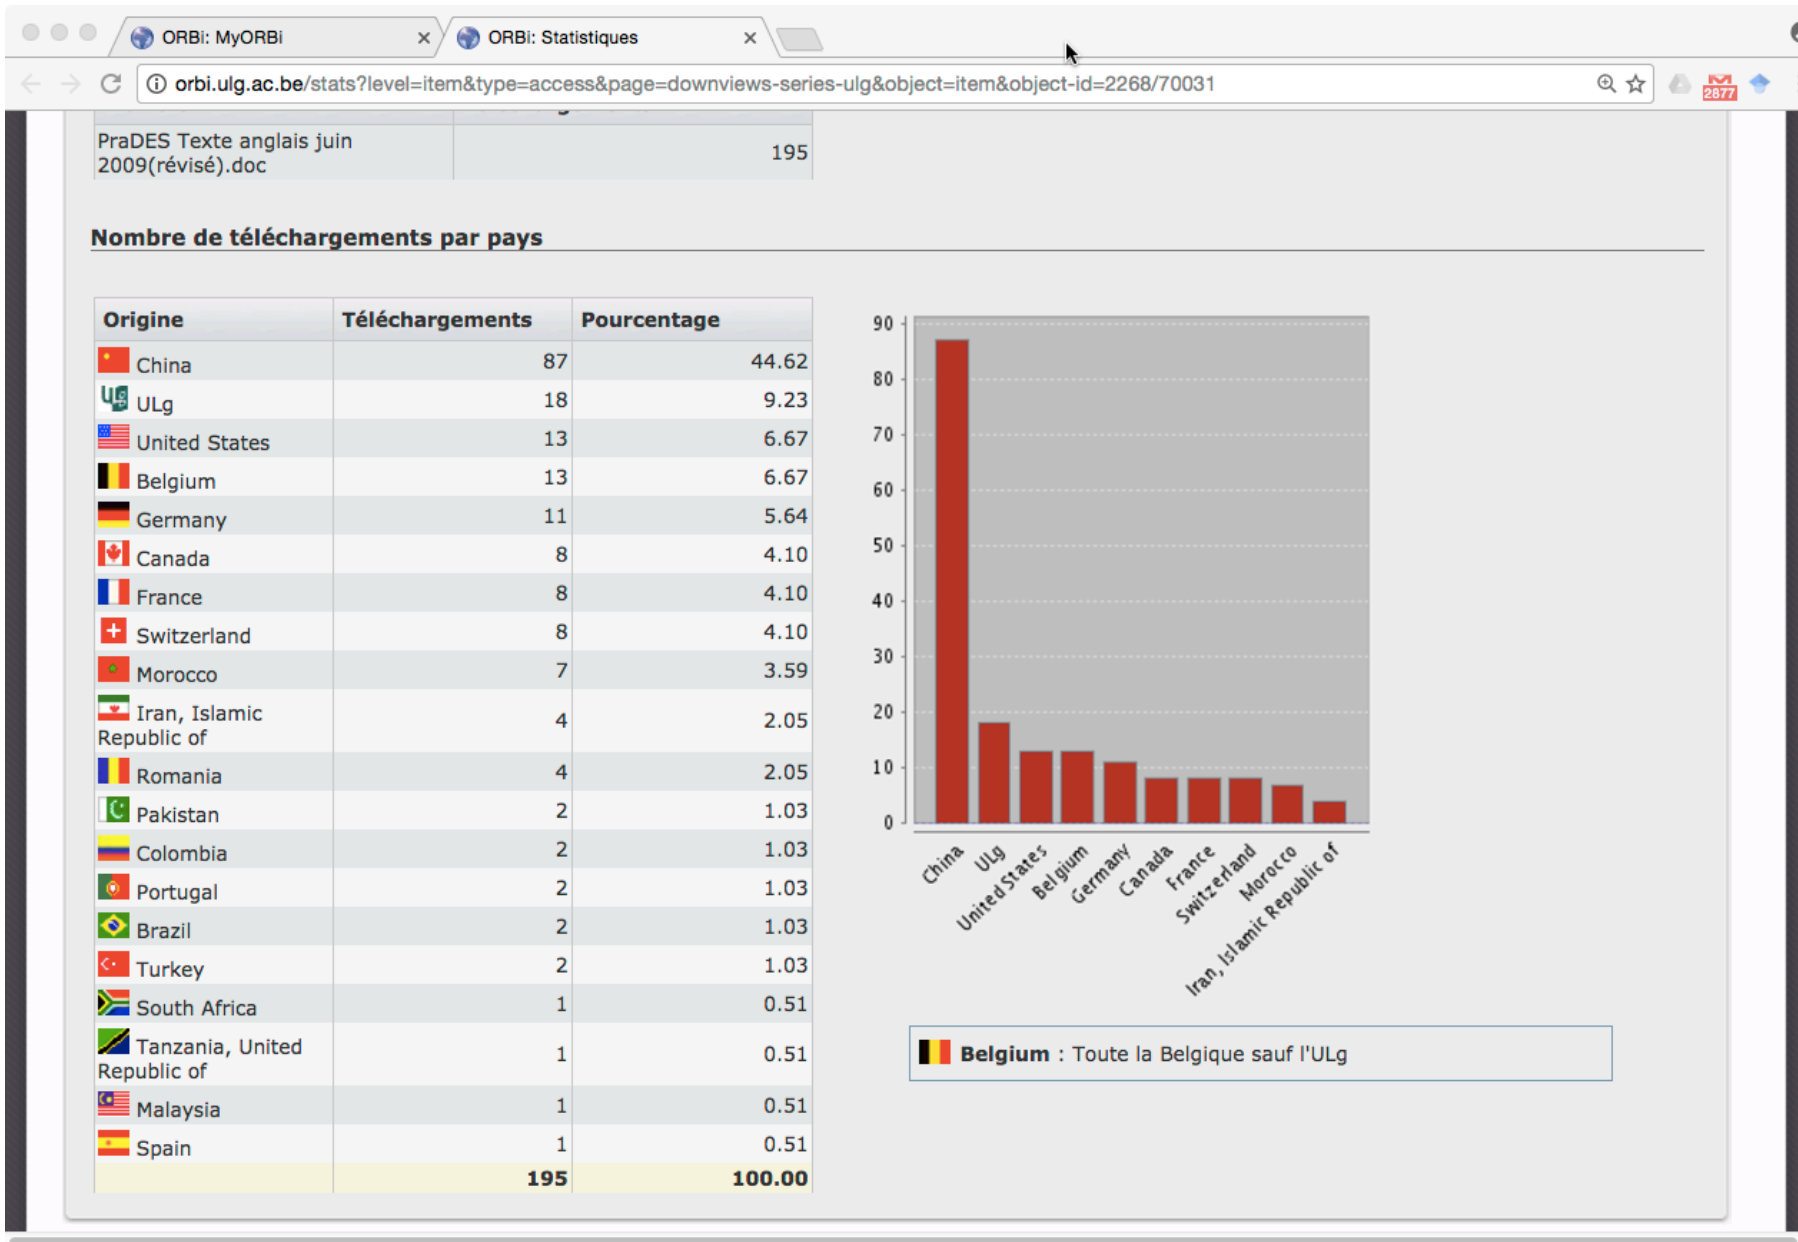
ORBi: MyORBi ×
ORBi: Statistiques ×

orbi.ulg.ac.be/stats?level=item&type=access&page=downviews-series-ulg&object=item&object-id=2268/70031

2877

| PraDES Texte anglais juin 2009(révisé).doc | 195 |
|---|---|

Nombre de téléchargements par pays

| Origine | Téléchargements | Pourcentage |
|---|---|---|
| China | 87 | 44.62 |
| ULg | 18 | 9.23 |
| United States | 13 | 6.67 |
| Belgium | 13 | 6.67 |
| Germany | 11 | 5.64 |
| Canada | 8 | 4.10 |
| France | 8 | 4.10 |
| Switzerland | 8 | 4.10 |
| Morocco | 7 | 3.59 |
| Iran, Islamic Republic of | 4 | 2.05 |
| Romania | 4 | 2.05 |
| Pakistan | 2 | 1.03 |
| Colombia | 2 | 1.03 |
| Portugal | 2 | 1.03 |
| Brazil | 2 | 1.03 |
| Turkey | 2 | 1.03 |
| South Africa | 1 | 0.51 |
| Tanzania, United Republic of | 1 | 0.51 |
| Malaysia | 1 | 0.51 |
| Spain | 1 | 0.51 |
| | 195 | 100.00 |

90
80
70
60
50
40
30
20
10
0

China ULg United States Belgium Germany Canada France Switzerland Morocco Iran, Islamic Republic of

Belgium : Toute la Belgique sauf l'ULg